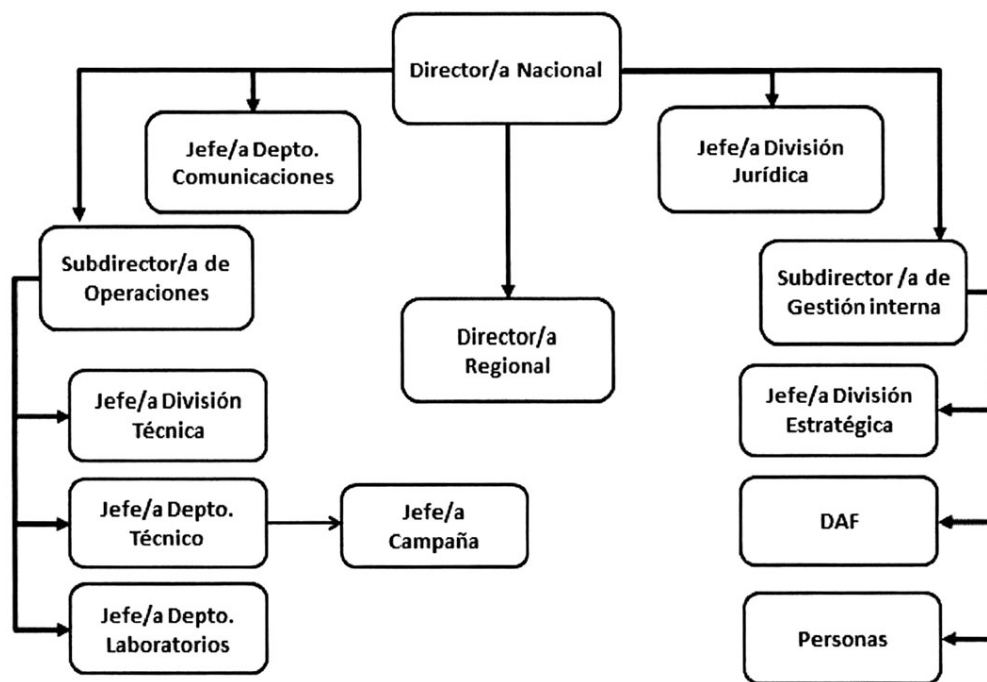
Director/a Nacional

Jefe/a Depto. Comunicaciones

Jefe/a División Jurídica

Subdirector/a de Operaciones

Director/a Regional

Subdirector /a de Gestión interna

Jefe/a División Técnica

Jefe/a Depto. Técnico

Jefe/a Campaña

Jefe/a Depto. Laboratorios

Jefe/a División Estratégica

DAF

Personas